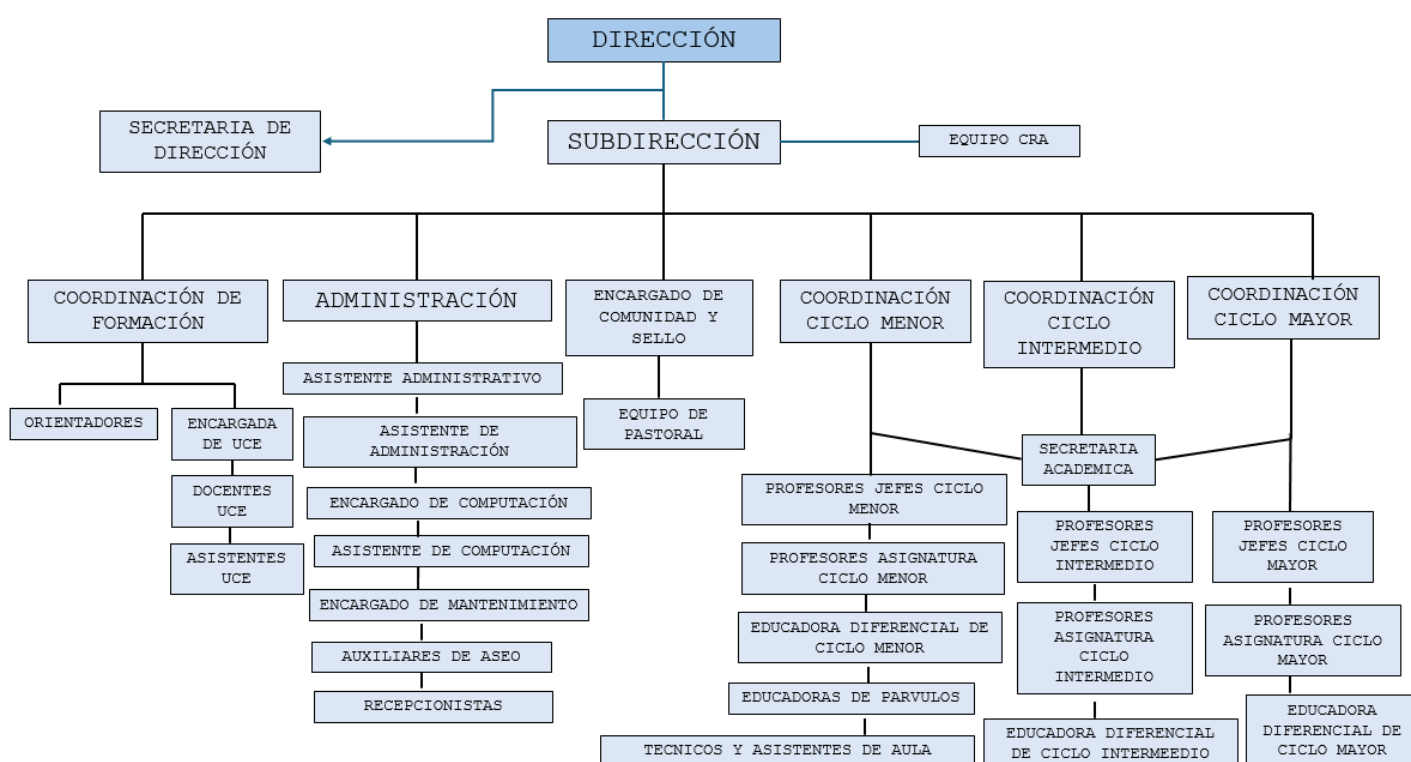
DIRECCIÓN

SECRETARIA DE DIRECCIÓN

SUBDIRECCIÓN

EQUIPO CRA

COORDINACIÓN DE FORMACIÓN

ADMINISTRACIÓN

ENCARGADO DE COMUNIDAD Y SELLO

COORDINACIÓN CICLO MENOR

COORDINACIÓN CICLO INTERMEDIO

COORDINACIÓN CICLO MAYOR

ORIENTADORES

ENCARGADA DE UCE

DOCENTES UCE

ASISTENTES UCE

ASISTENTE ADMINISTRATIVO

ASISTENTE DE ADMINISTRACIÓN

ENCARGADO DE COMPUTACIÓN

ASISTENTE DE COMPUTACIÓN

ENCARGADO DE MANTENIMIENTO

AUXILIARES DE ASEO

RECEPCIONISTAS

EQUIPO DE PASTORAL

SECRETARIA ACADEMICA

PROFESORES JEFES CICLO MENOR

PROFESORES ASIGNATURA CICLO MENOR

EDUCADORA DIFERENCIAL DE CICLO MENOR

EDUCADORAS DE PARVULOS

TECNICOS Y ASISTENTES DE AULA

PROFESORES JEFES CICLO INTERMEDIO

PROFESORES ASIGNATURA CICLO INTERMEDIO

EDUCADORA DIFERENCIAL DE CICLO INTERMEEDIO

PROFESORES JEFES CICLO MAYOR

PROFESORES ASIGNATURA CICLO MAYOR

EDUCADORA DIFERENCIAL DE CICLO MAYOR